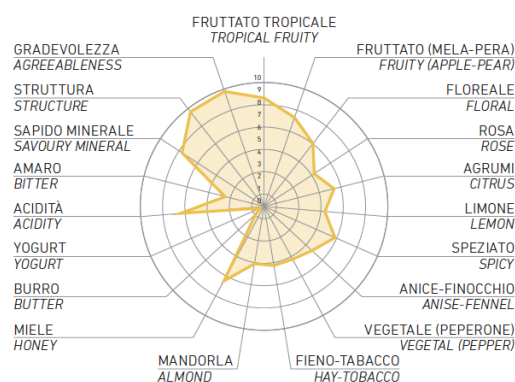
FRUTTATO TROPICALE
TROPICAL FRUITY

FRUTTATO (MELA-PERA)
FRUITY (APPLE-PEAR)

FLOREALE
FLORAL

ROSA
ROSE

AGRUMI
CITRUS

LIMONE
LEMON

SPEZIATO
SPICY

ANICE-FINOCCHIO
ANISE-FENNEL

VEGETALE (PEPERONE)
VEGETAL (PEPPER)

FIENO-TABACCO
HAY-TOBACCO

MANDORLA
ALMOND

MIELE
HONEY

BURRO
BUTTER

YOGURT
YOGURT

ACIDITÀ
ACIDITY

AMARO
BITTER

SAPIDO MINERALE
SAVOURY MINERAL

STRUTTURA
STRUCTURE

GRADEVOLEZZA
AGREEABLENESS

10
9
8
7
6
5
4
3
2
1
0